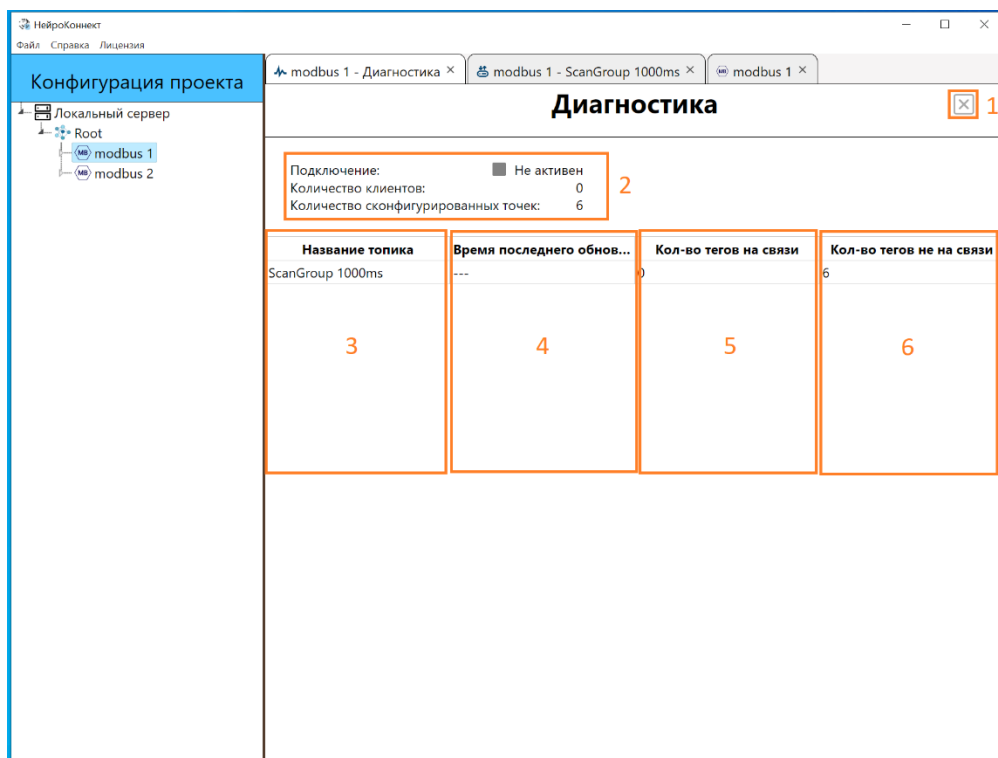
НейроКоннект
Файл Справка Лицензия

Конфигурация проекта
Локальный сервер
Root
modbus 1
modbus 2

modbus 1 - Диагностика ×
modbus 1 - ScanGroup 1000ms ×
modbus 1 ×

Диагностика
1

Подключение: Не активен
Количество клиентов: 0
Количество сконфигурированных точек: 6
2

| Название топика | Время последнего обнов... | Кол-во тегов на связи | Кол-во тегов не на связи |
|---|---|---|---|
| ScanGroup 1000ms | --- | 0 | 6 |

3
4
5
6